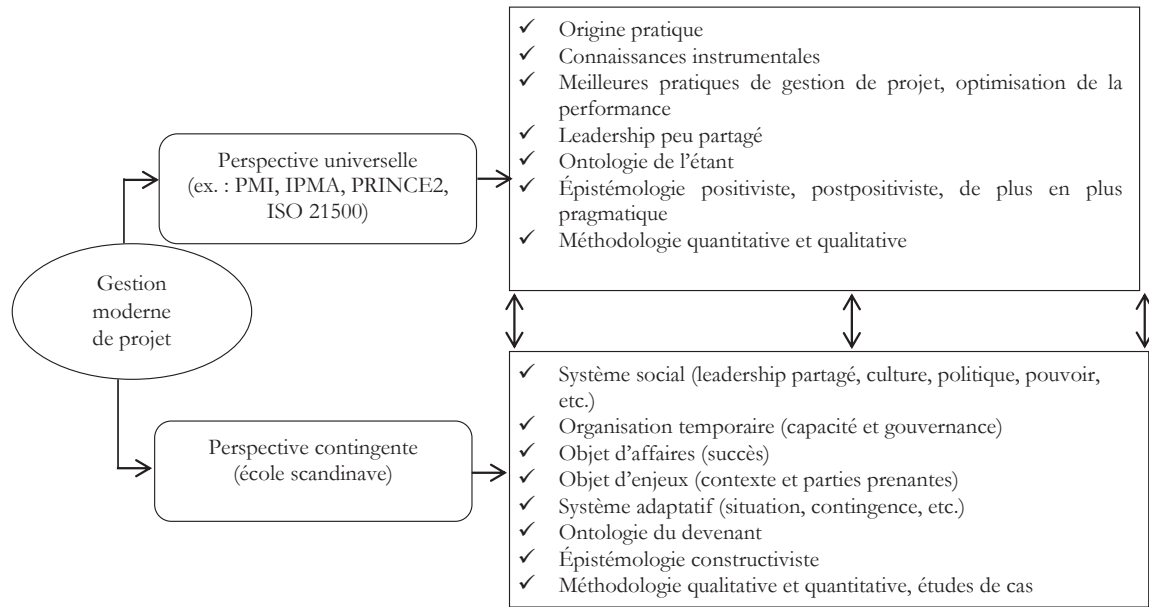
Gestion moderne de projet

Perspective universelle (ex. : PMI, IPMA, PRINCE2, ISO 21500)

✓ Origine pratique
✓ Connaissances instrumentales
✓ Meilleures pratiques de gestion de projet, optimisation de la performance
✓ Leadership peu partagé
✓ Ontologie de l'étant
✓ Épistémologie positiviste, postpositiviste, de plus en plus pragmatique
✓ Méthodologie quantitative et qualitative

Perspective contingente (école scandinave)

✓ Système social (leadership partagé, culture, politique, pouvoir, etc.)
✓ Organisation temporaire (capacité et gouvernance)
✓ Objet d'affaires (succès)
✓ Objet d'enjeux (contexte et parties prenantes)
✓ Système adaptatif (situation, contingence, etc.)
✓ Ontologie du devenant
✓ Épistémologie constructiviste
✓ Méthodologie qualitative et quantitative, études de cas